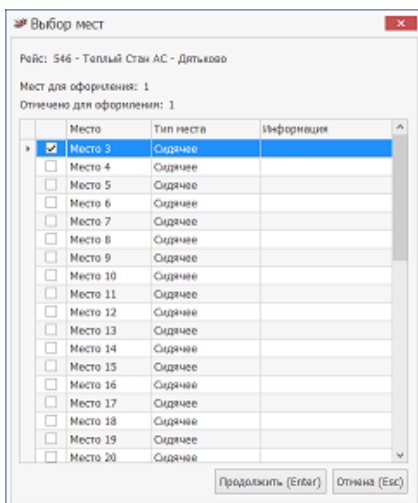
Выбор мест

Рейс: 546 - Теплый Стан АС - Дятьково

Мест для оформления: 1
Отмечено для оформления: 1

| | | Место | Тип места | Информация |
|---|---|---|---|---|
| ▸ | ☑ | Место 3 | Сидячее | |
| | ☐ | Место 4 | Сидячее | |
| | ☐ | Место 5 | Сидячее | |
| | ☐ | Место 6 | Сидячее | |
| | ☐ | Место 7 | Сидячее | |
| | ☐ | Место 8 | Сидячее | |
| | ☐ | Место 9 | Сидячее | |
| | ☐ | Место 10 | Сидячее | |
| | ☐ | Место 11 | Сидячее | |
| | ☐ | Место 12 | Сидячее | |
| | ☐ | Место 13 | Сидячее | |
| | ☐ | Место 14 | Сидячее | |
| | ☐ | Место 15 | Сидячее | |
| | ☐ | Место 16 | Сидячее | |
| | ☐ | Место 17 | Сидячее | |
| | ☐ | Место 18 | Сидячее | |
| | ☐ | Место 19 | Сидячее | |
| | ☐ | Место 20 | Сидячее | |

Продолжить (Enter)   Отмена (Esc)